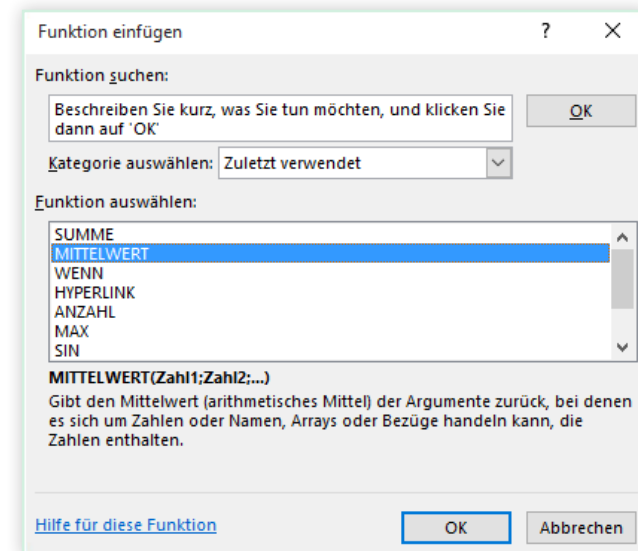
Funktion einfügen

?

X

Funktion suchen:

Beschreiben Sie kurz, was Sie tun möchten, und klicken Sie dann auf 'OK'

OK

Kategorie auswählen: Zuletzt verwendet

Funktion auswählen:

SUMME
MITTELWERT
WENN
HYPERLINK
ANZAHL
MAX
SIN

MITTELWERT(Zahl1;Zahl2;...)

Gibt den Mittelwert (arithmetisches Mittel) der Argumente zurück, bei denen es sich um Zahlen oder Namen, Arrays oder Bezüge handeln kann, die Zahlen enthalten.

Hilfe für diese Funktion

OK

Abbrechen